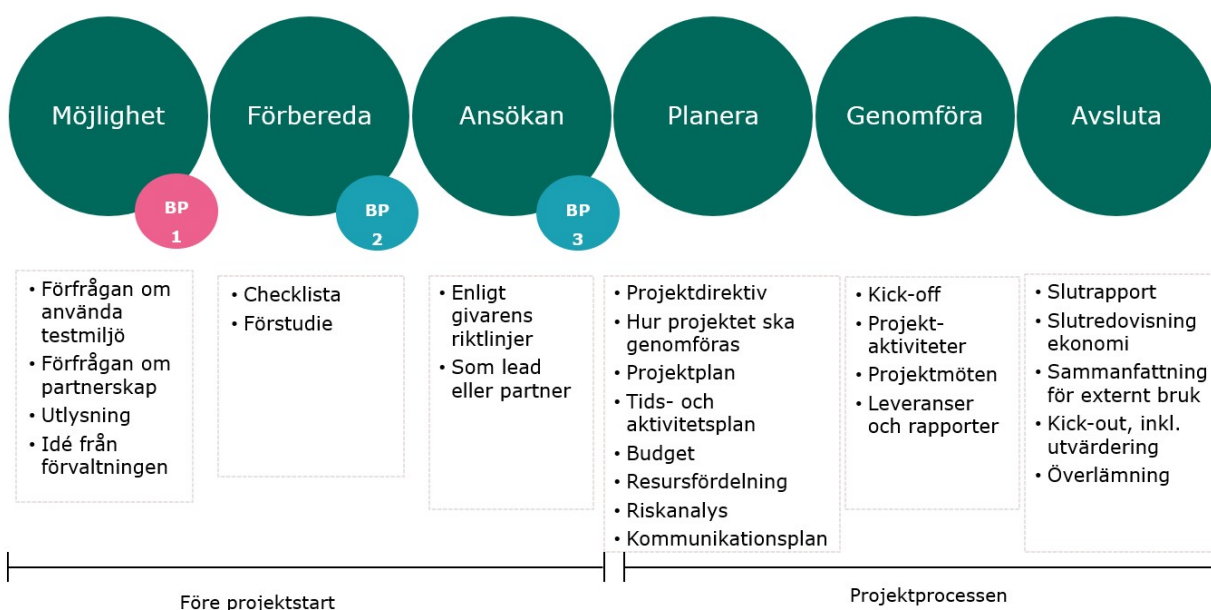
Möjlighet

BP 1

Förbereda

BP 2

Ansökan

BP 3

Planera

Genomföra

Avsluta

• Förfrågan om använda testmiljö
• Förfrågan om partnerskap
• Utlysning
• Idé från förvaltningen

• Checklista
• Förstudie

• Enligt givarens riktlinjer
• Som lead eller partner

• Projektdirektiv
• Hur projektet ska genomföras
• Projektplan
• Tids- och aktivitetsplan
• Budget
• Resursfördelning
• Riskanalys
• Kommunikationsplan

• Kick-off
• Projekt-aktiviteter
• Projektmöten
• Leveranser och rapporter

• Slutrapport
• Slutredovisning ekonomi
• Sammanfattning för externt bruk
• Kick-out, inkl. utvärdering
• Överlämning

Före projektstart

Projektprocessen